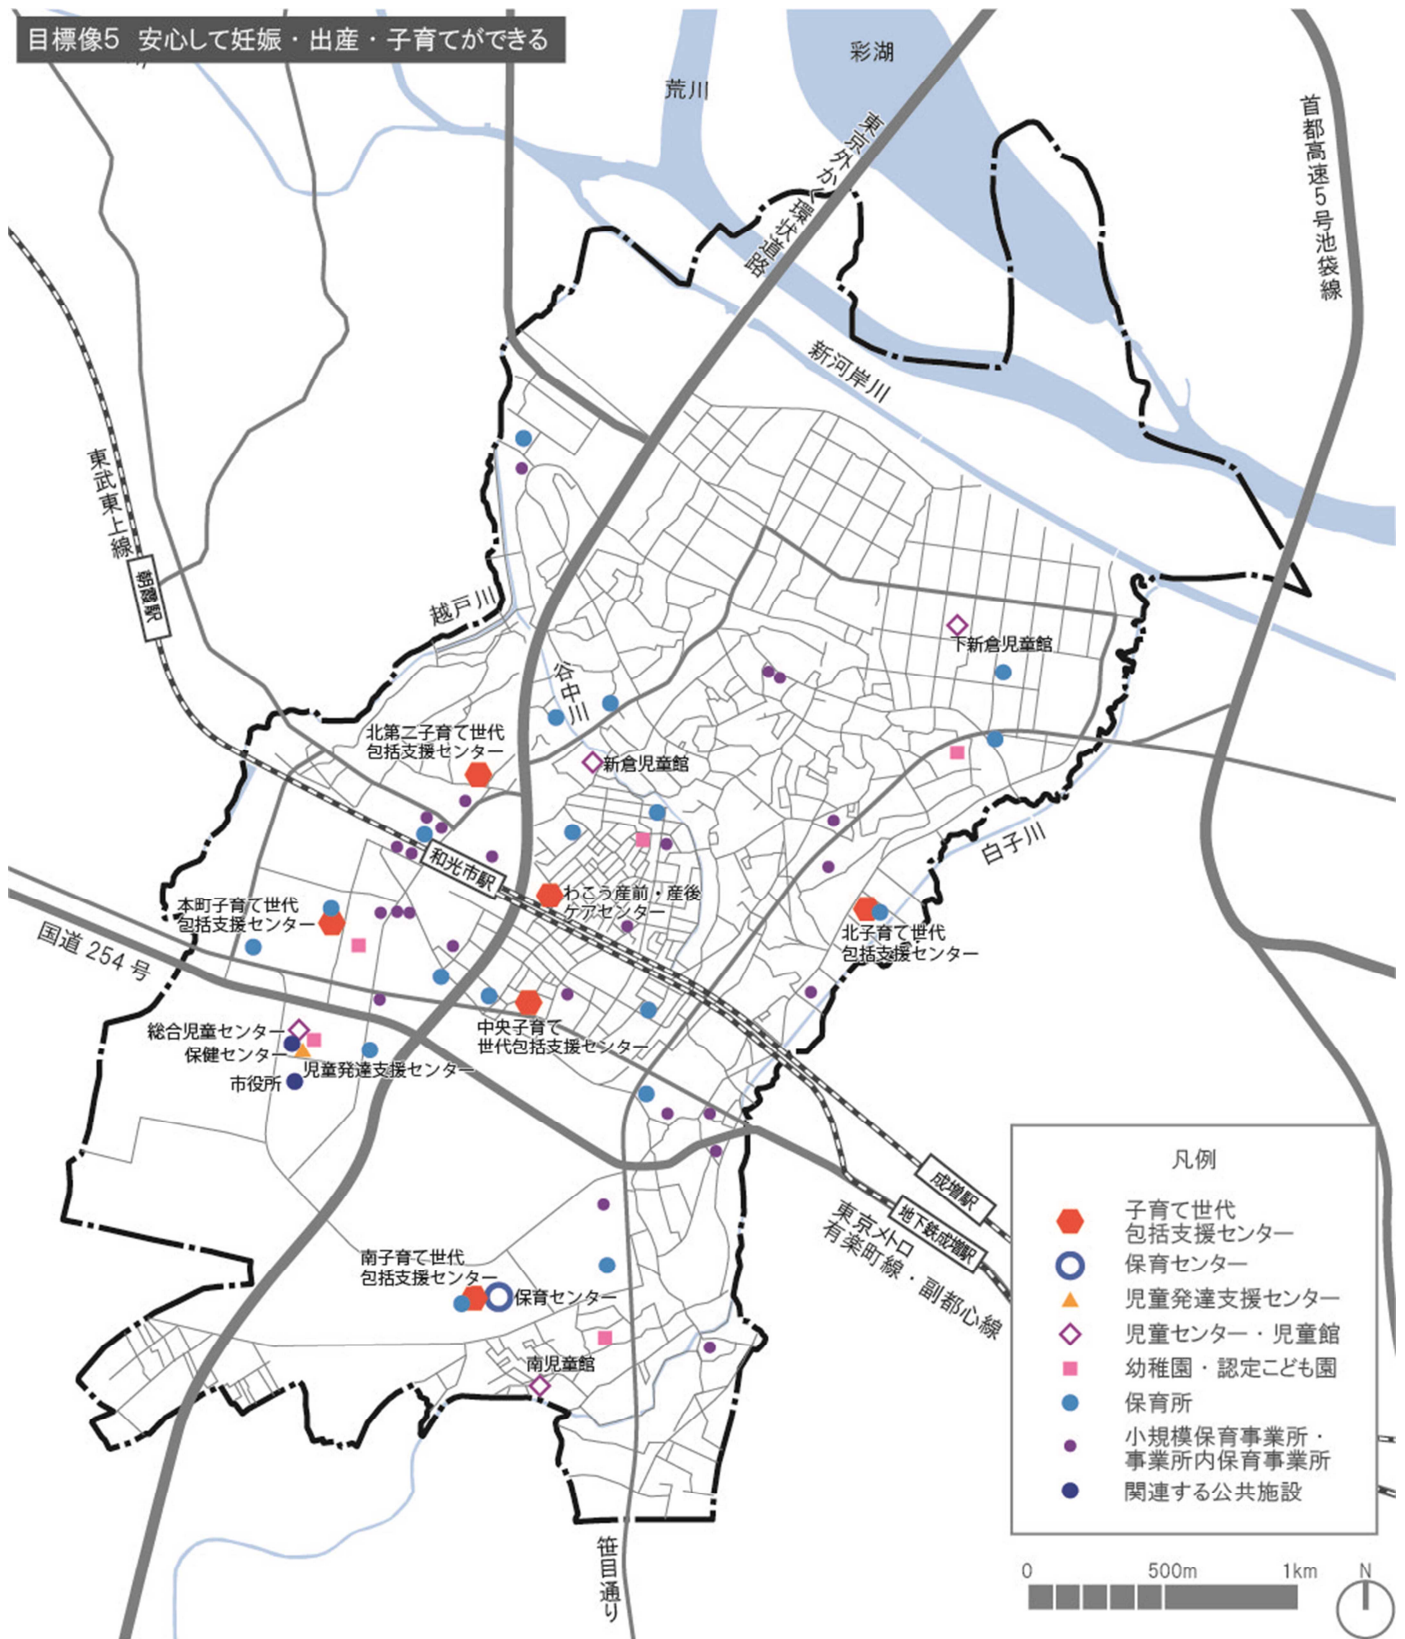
目標像5 安心して妊娠・出産・子育てができる

彩湖

荒川

東京外かく環状道路

首都高速5号池袋線

新河岸川

東武東上線

朝霞駅

越戸川

谷中川

下新倉児童館

北第二子育て世代包括支援センター

新倉児童館

白子川

和光市駅

わこう産前・産後ケアセンター

本町子育て世代包括支援センター

北子育て世代包括支援センター

国道 254 号

総合児童センター

保健センター

市役所

児童発達支援センター

中央子育て世代包括支援センター

成増駅

地下鉄成増駅

東京メトロ有楽町線・副都心線

南子育て世代包括支援センター

保育センター

南児童館

笹目通り

凡例

子育て世代包括支援センター

保育センター

児童発達支援センター

児童センター・児童館

幼稚園・認定こども園

保育所

小規模保育事業所・事業所内保育事業所

関連する公共施設

0 500m 1km

N